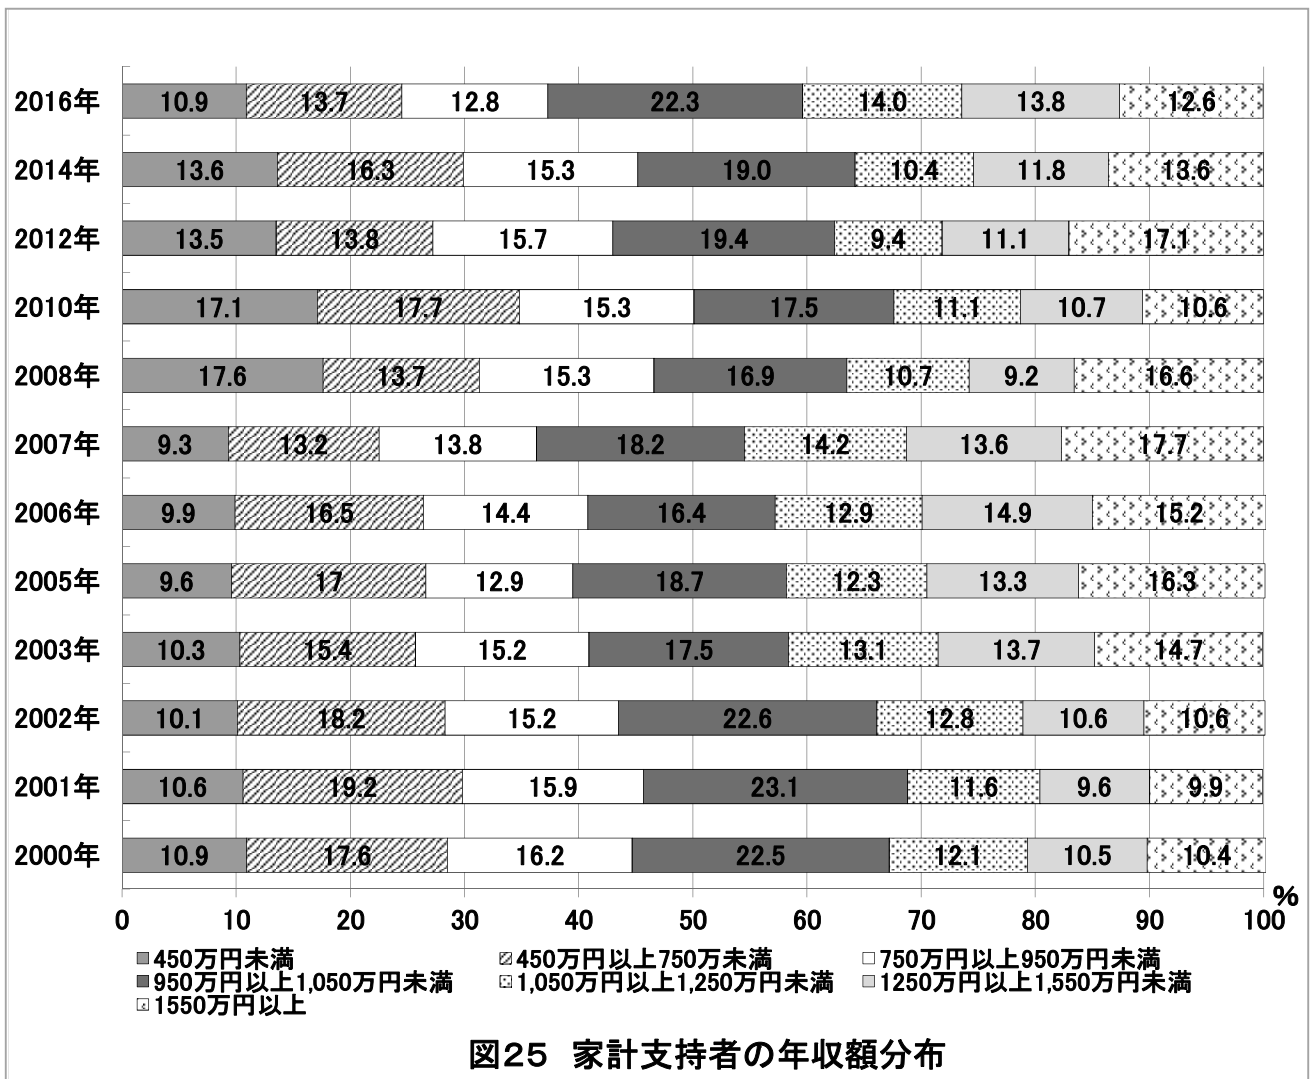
| | | | | | | | |
|---|---|---|---|---|---|---|---|
| 2016年 | 10.9 | 13.7 | 12.8 | 22.3 | 14.0 | 13.8 | 12.6 |
| 2014年 | 13.6 | 16.3 | 15.3 | 19.0 | 10.4 | 11.8 | 13.6 |
| 2012年 | 13.5 | 13.8 | 15.7 | 19.4 | 9.4 | 11.1 | 17.1 |
| 2010年 | 17.1 | 17.7 | 15.3 | 17.5 | 11.1 | 10.7 | 10.6 |
| 2008年 | 17.6 | 13.7 | 15.3 | 16.9 | 10.7 | 9.2 | 16.6 |
| 2007年 | 9.3 | 13.2 | 13.8 | 18.2 | 14.2 | 13.6 | 17.7 |
| 2006年 | 9.9 | 16.5 | 14.4 | 16.4 | 12.9 | 14.9 | 15.2 |
| 2005年 | 9.6 | 17 | 12.9 | 18.7 | 12.3 | 13.3 | 16.3 |
| 2003年 | 10.3 | 15.4 | 15.2 | 17.5 | 13.1 | 13.7 | 14.7 |
| 2002年 | 10.1 | 18.2 | 15.2 | 22.6 | 12.8 | 10.6 | 10.6 |
| 2001年 | 10.6 | 19.2 | 15.9 | 23.1 | 11.6 | 9.6 | 9.9 |
| 2000年 | 10.9 | 17.6 | 16.2 | 22.5 | 12.1 | 10.5 | 10.4 |

0 10 20 30 40 50 60 70 80 90 100 %

450万円未満
450万円以上750万未満
750万円以上950万円未満
950万円以上1,050万円未満
1,050万円以上1,250万円未満
1250万円以上1,550万円未満
1550万円以上

図25 家計支持者の年収額分布